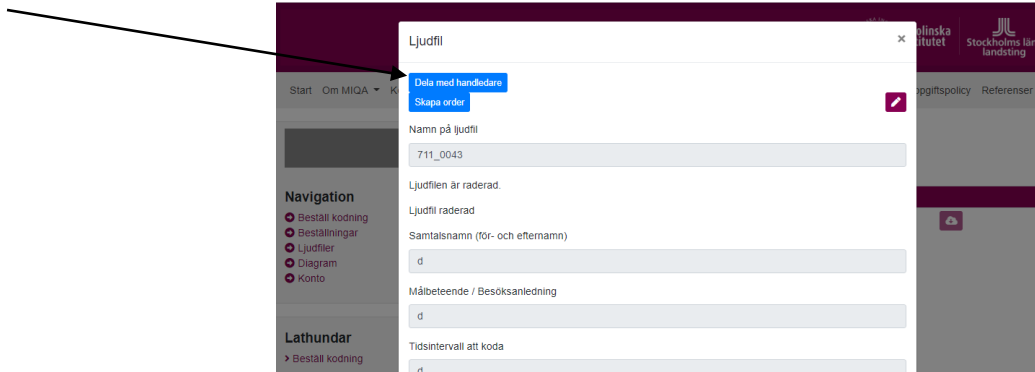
olinska
titutet

Stockholms län
landsting

Start Om MIQA ▾ K

opgiftspolicy Referenser

Navigation
Beställ kodning
Beställningar
Ljudfiler
Diagram
Konto

Lathundar
Beställ kodning

Ljudfil ×

Dela med handledare
Skapa order

Namn på ljudfil
711_0043

Ljudfilen är raderad.

Ljudfil raderad

Samtalsnamn (för- och efternamn)
d

Målbeteende / Besöksanledning
d

Tidsintervall att koda
d